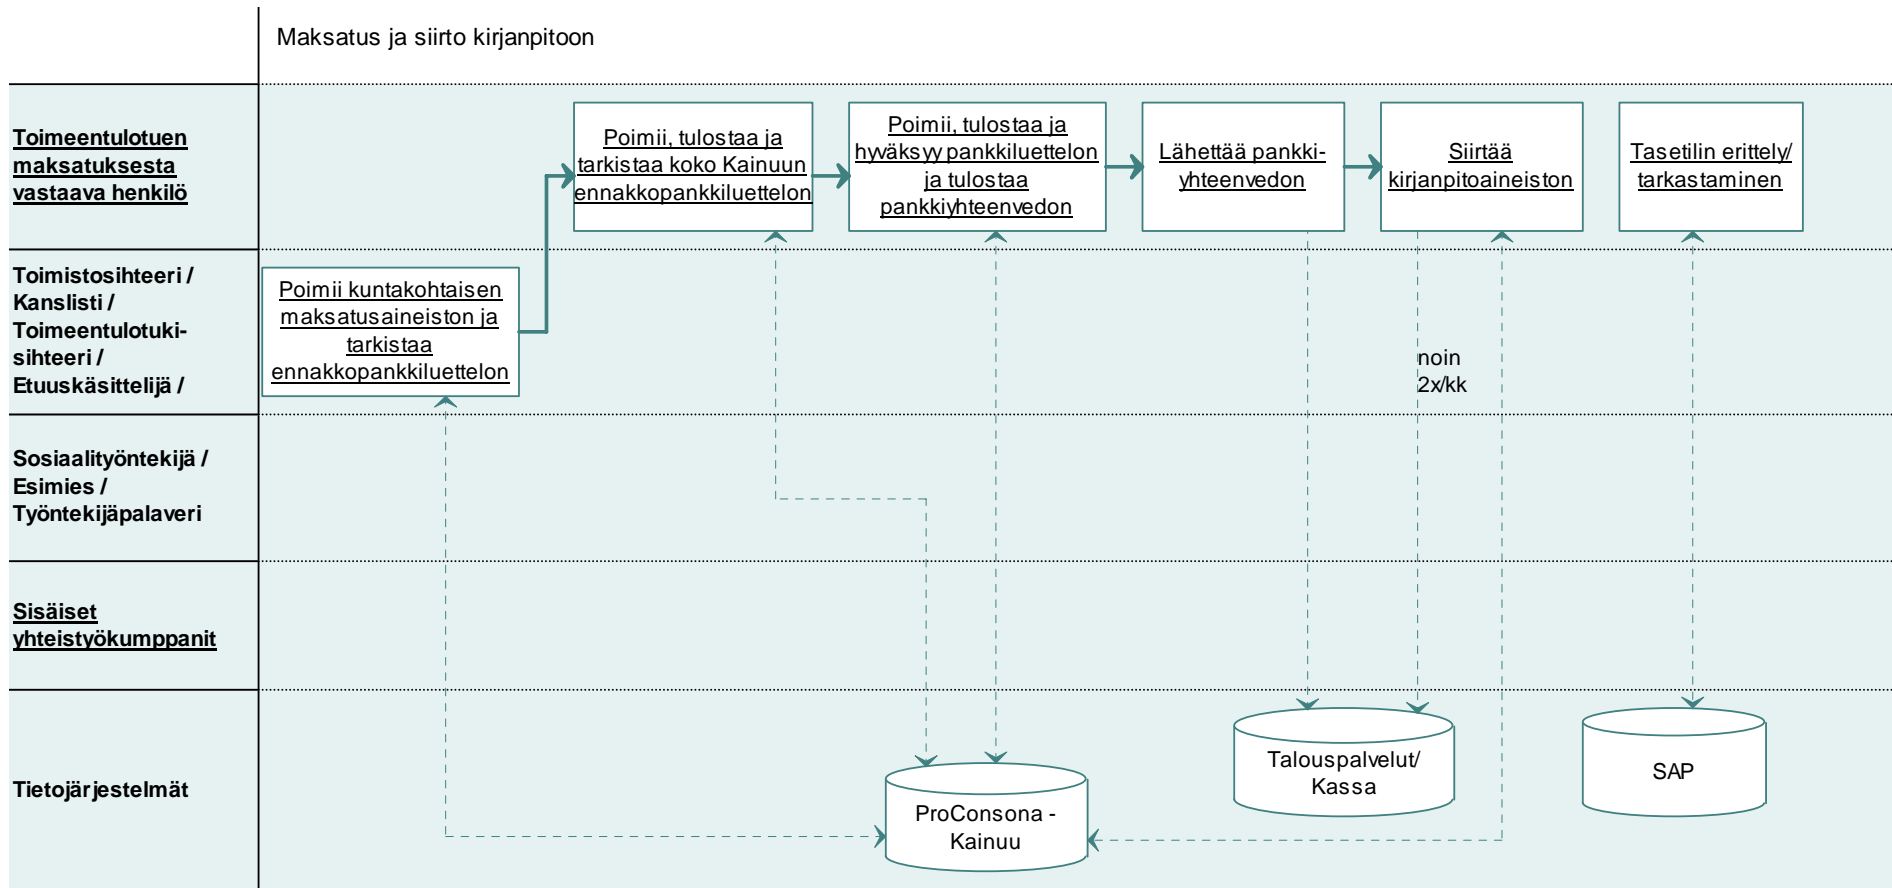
Maksatus ja siirto kirjanpitoon

Toimeentulotuen maksatuksesta vastaava henkilö

Poimii, tulostaa ja tarkistaa koko Kainuun ennakkopankkiluettelon

Poimii, tulostaa ja hyväksyy pankkiluettelon ja tulostaa pankkiyhteenvedon

Lähettää pankkiyhteenvedon

Siirtää kirjanpitoaineiston

Tasetilin erittely/ tarkastaminen

Toimistosihteeri / Kanslisti / Toimeentulotukisihteeri / Etuuskäsittelijä /

Poimii kuntakohtaisen maksatusaineiston ja tarkistaa ennakkopankkiluettelon

noin 2x/kk

Sosiaalityöntekijä / Esimies / Työntekijäpalaveri

Sisäiset yhteistyökumppanit

Tietojärjestelmät

Talouspalvelut/ Kassa

SAP

ProConsona - Kainuu